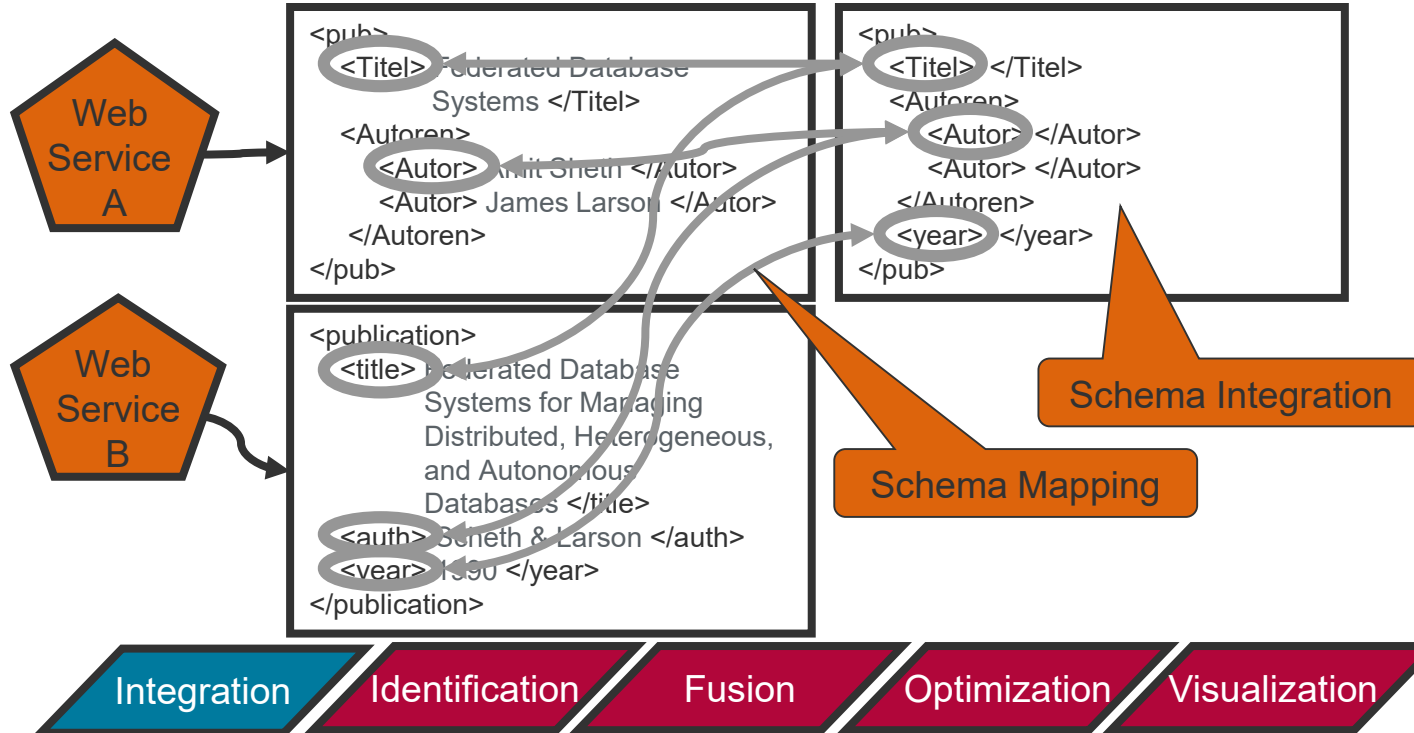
Web Service A

Web Service B

<pub>
<Titel> Federated Database Systems </Titel>
<Autoren>
<Autor> Amit Sheth </Autor>
<Autor> James Larson </Autor>
</Autoren>
</pub>

<publication>
<title> Federated Database Systems for Managing Distributed, Heterogeneous, and Autonomous Databases </title>
<auth> Sheth & Larson </auth>
<year> 1990 </year>
</publication>

<pub>
<Titel> </Titel>
<Autoren>
<Autor> </Autor>
<Autor> </Autor>
</Autoren>
<year> </year>
</pub>

Schema Integration

Schema Mapping

Integration

Identification

Fusion

Optimization

Visualization